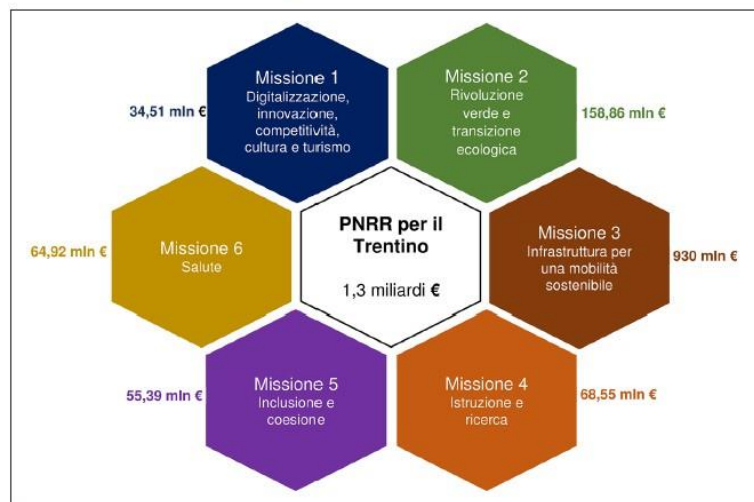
34,51 mln €

Missione 1
Digitalizzazione, innovazione, competitività, cultura e turismo

Missione 2
Rivoluzione verde e transizione ecologica

158,86 mln €

64,92 mln €

Missione 6
Salute

PNRR per il Trentino

1,3 miliardi €

Missione 3
Infrastruttura per una mobilità sostenibile

930 mln €

55,39 mln €

Missione 5
Inclusione e coesione

Missione 4
Istruzione e ricerca

68,55 mln €